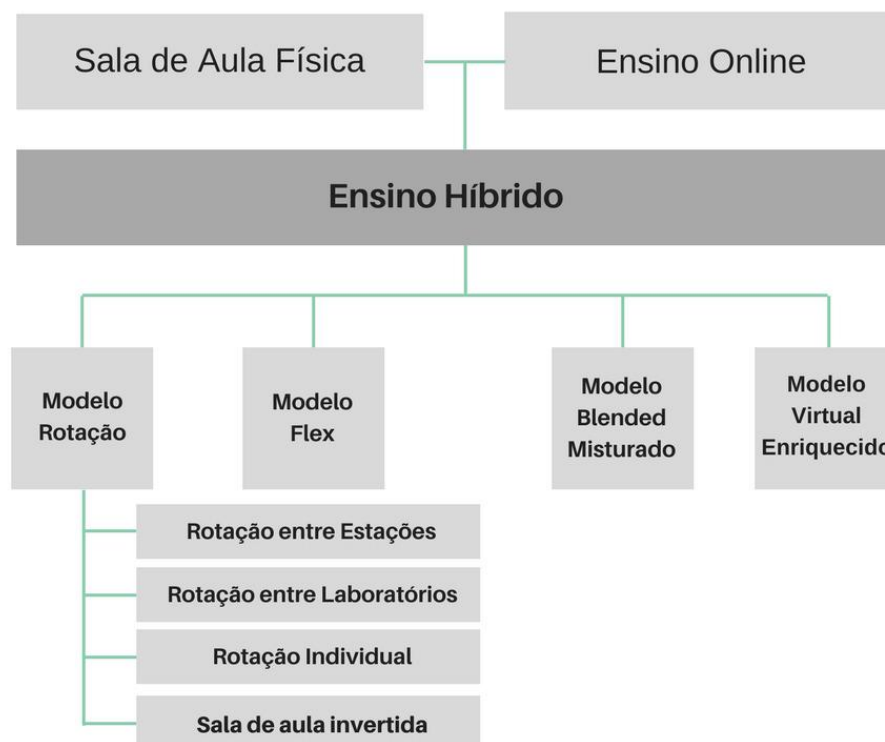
Sala de Aula Física

Ensino Online

Ensino Híbrido

Modelo Rotação

Modelo Flex

Modelo Blended Misturado

Modelo Virtual Enriquecid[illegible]

Rotação entre Estações

Rotação entre Laboratórios

Rotação Individual

Sala de aula invertida